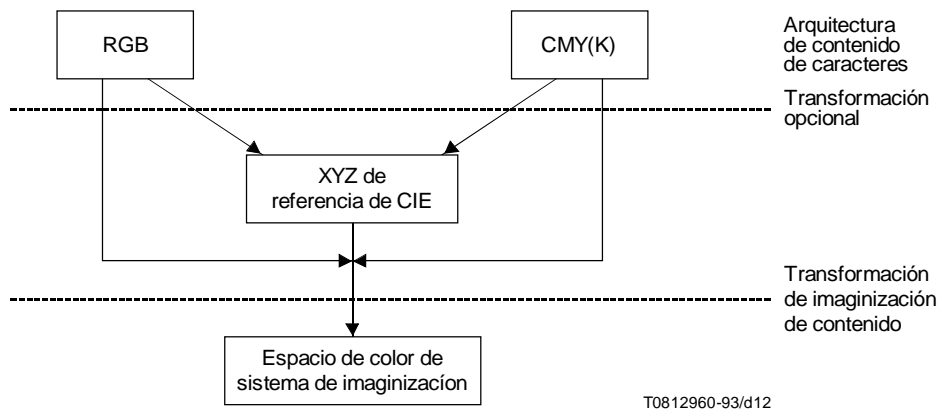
RGB

CMY(K)

Arquitectura de contenido de caracteres

Transformación opcional

XYZ de referencia de CIE

Transformación de imaginización de contenido

Espacio de color de sistema de imaginizacíon

T0812960-93/d12